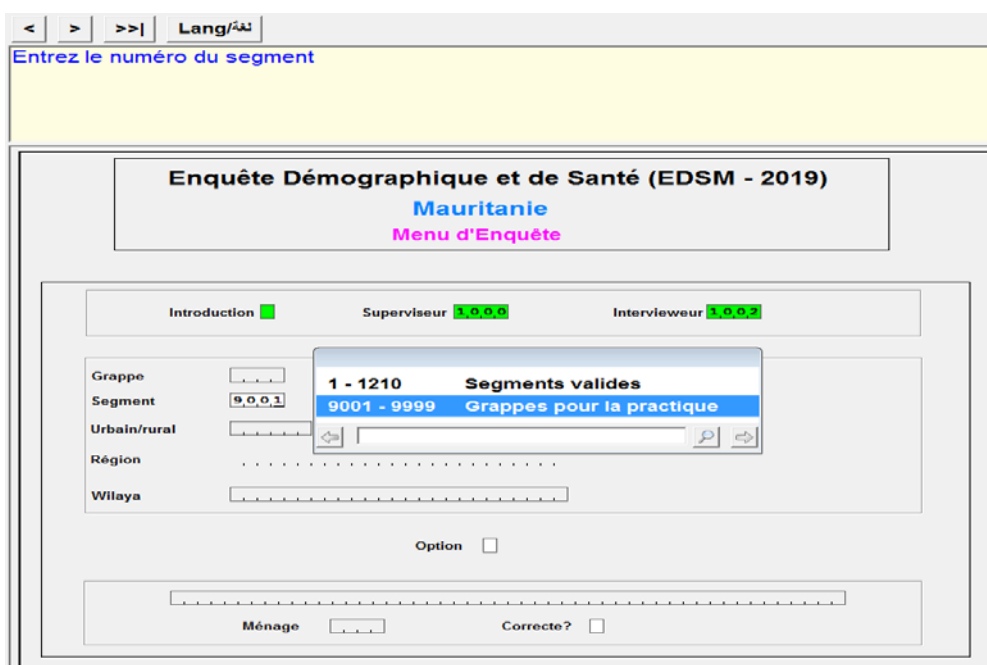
< > >>| Lang/لغة

Entrez le numéro du segment

Enquête Démographique et de Santé (EDSM - 2019)
Mauritanie
Menu d'Enquête

Introduction

Superviseur 1000

Intervieweur 1002

Grappe

Segment 9001

Urbain/rural

Région

Wilaya

| | |
|---|---|
| 1 - 1210 | Segments valides |
| 9001 - 9999 | Grappes pour la practique |

Option

Ménage

Correcte?